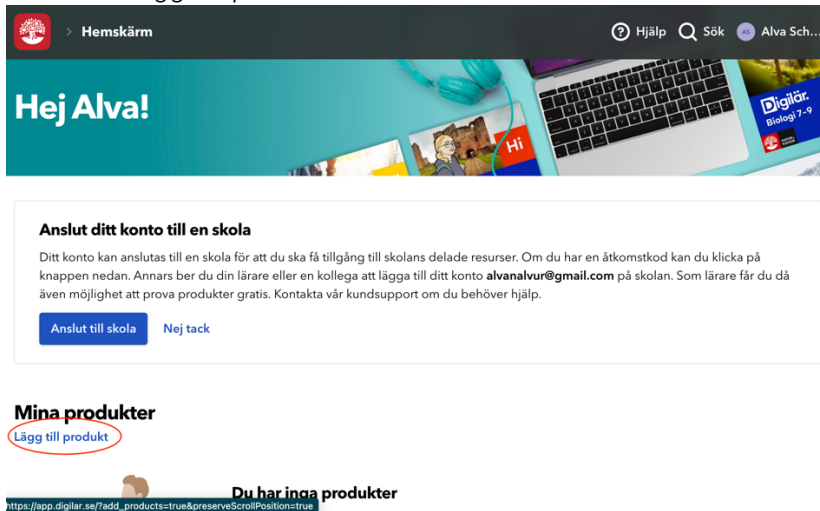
Hemskärm

Hjälp Sök AS Alva Sch...

Hej Alva!

Hi

Digilär Biologi 7–9

Anslut ditt konto till en skola

Ditt konto kan anslutas till en skola för att du ska få tillgång till skolans delade resurser. Om du har en åtkomstkod kan du klicka på knappen nedan. Annars ber du din lärare eller en kollega att lägga till ditt konto **alvanalvur@gmail.com** på skolan. Som lärare får du då även möjlighet att prova produkter gratis. Kontakta vår kundsupport om du behöver hjälp.

Anslut till skola Nej tack

Mina produkter

Lägg till produkt

Du har inga produkter

https://app.digilar.se/?add_products=true&preserveScrollPosition=true